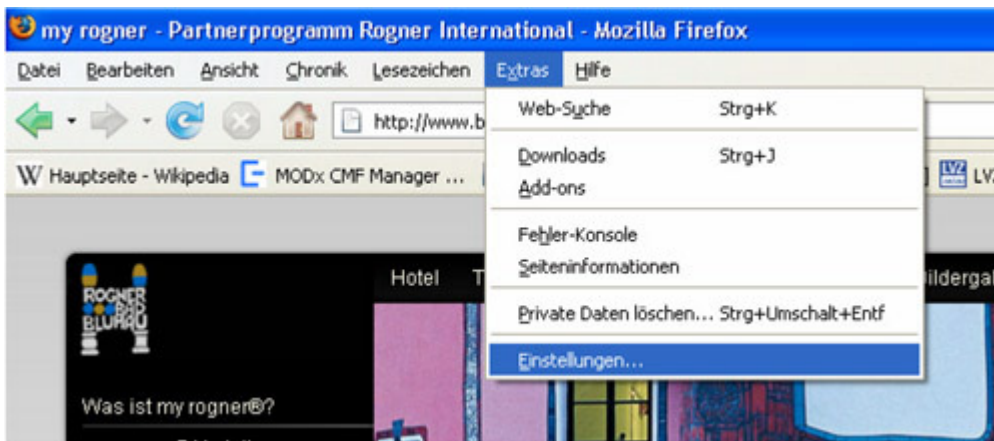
my rogner - Partnerprogramm Rogner International - Mozilla Firefox

Datei Bearbeiten Ansicht Chronik Lesezeichen Extras Hilfe

http://www.b

W Hauptseite - Wikipedia MODx CMF Manager ... LV.

Web-Suche Strg+K
Downloads Strg+J
Add-ons
Fehler-Konsole
Seiteninformationen
Private Daten löschen... Strg+Umschalt+Entf
Einstellungen...

Hotel T

ildergal

ROGNER BAD BLUMAU

Was ist my rogner®?